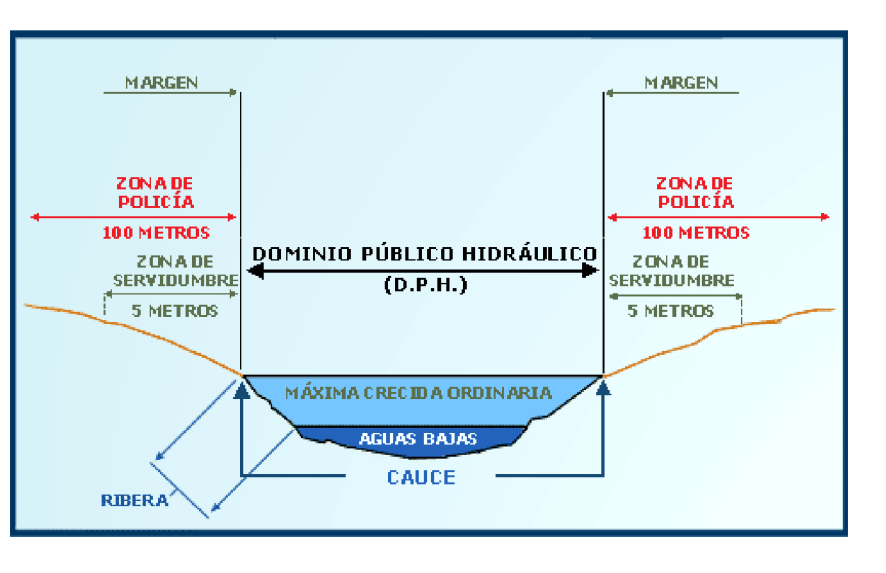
MARGEN

MARGEN

ZONA DE POLICÍA

100 METROS

ZONA DE POLICÍA

100 METROS

DOMINIO PÚBLICO HIDRÁULICO (D.P.H.)

ZONA DE SERVIDUMBRE

5 METROS

ZONA DE SERVIDUMBRE

5 METROS

MÁXIMA CRECIDA ORDINARIA

AGUAS BAJAS

CAUCE

RIBERA